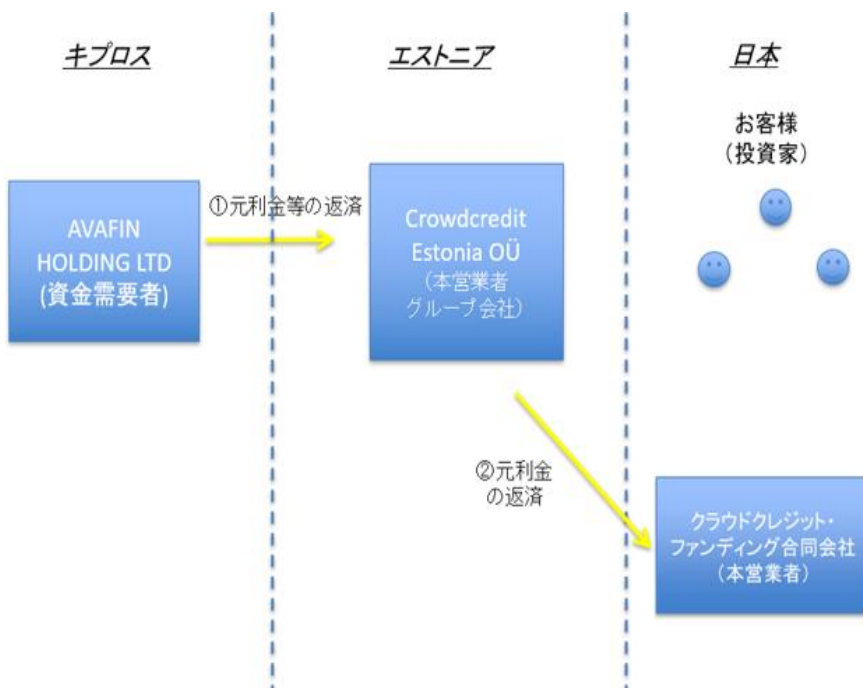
キプロス

エストニア

日本

お客様
（投資家）

AVAFIN HOLDING LTD
(資金需要者)

①元利金等の返済

Crowdcredit Estonia OÜ
（本営業者グループ会社）

②元利金の返済

クラウドクレジット・ファンディング合同会社
（本営業者）